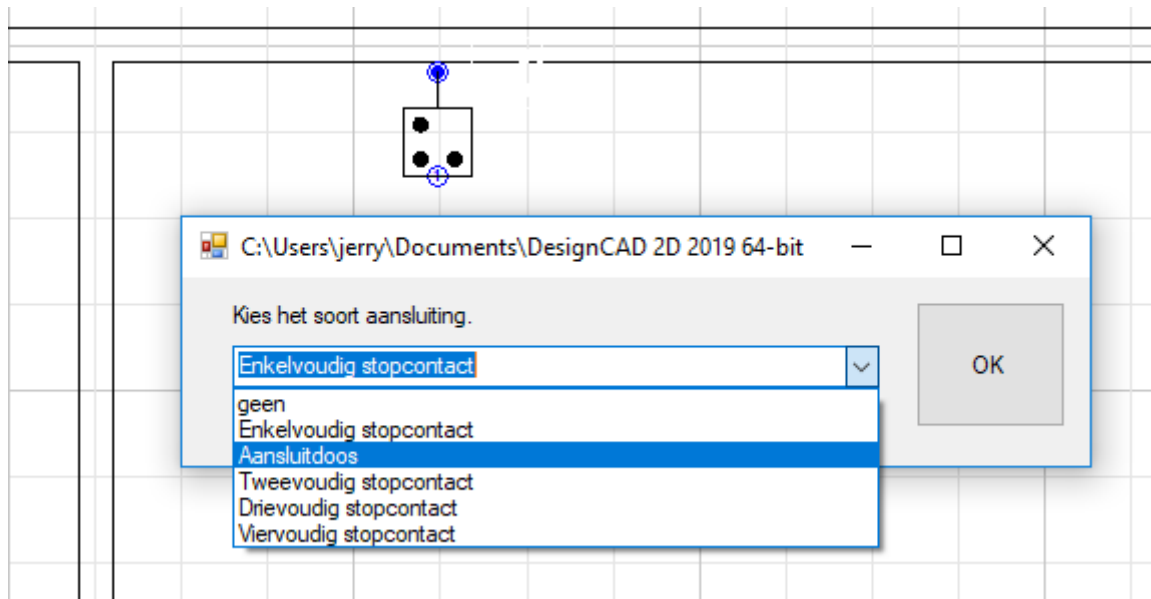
C:\Users\jerry\Documents\DesignCAD 2D 2019 64-bit

Kies het soort aansluiting.

Enkelvoudig stopcontact

OK

geen
Enkelvoudig stopcontact
Aansluitdoos
Tweevoudig stopcontact
Drievoudig stopcontact
Viervoudig stopcontact